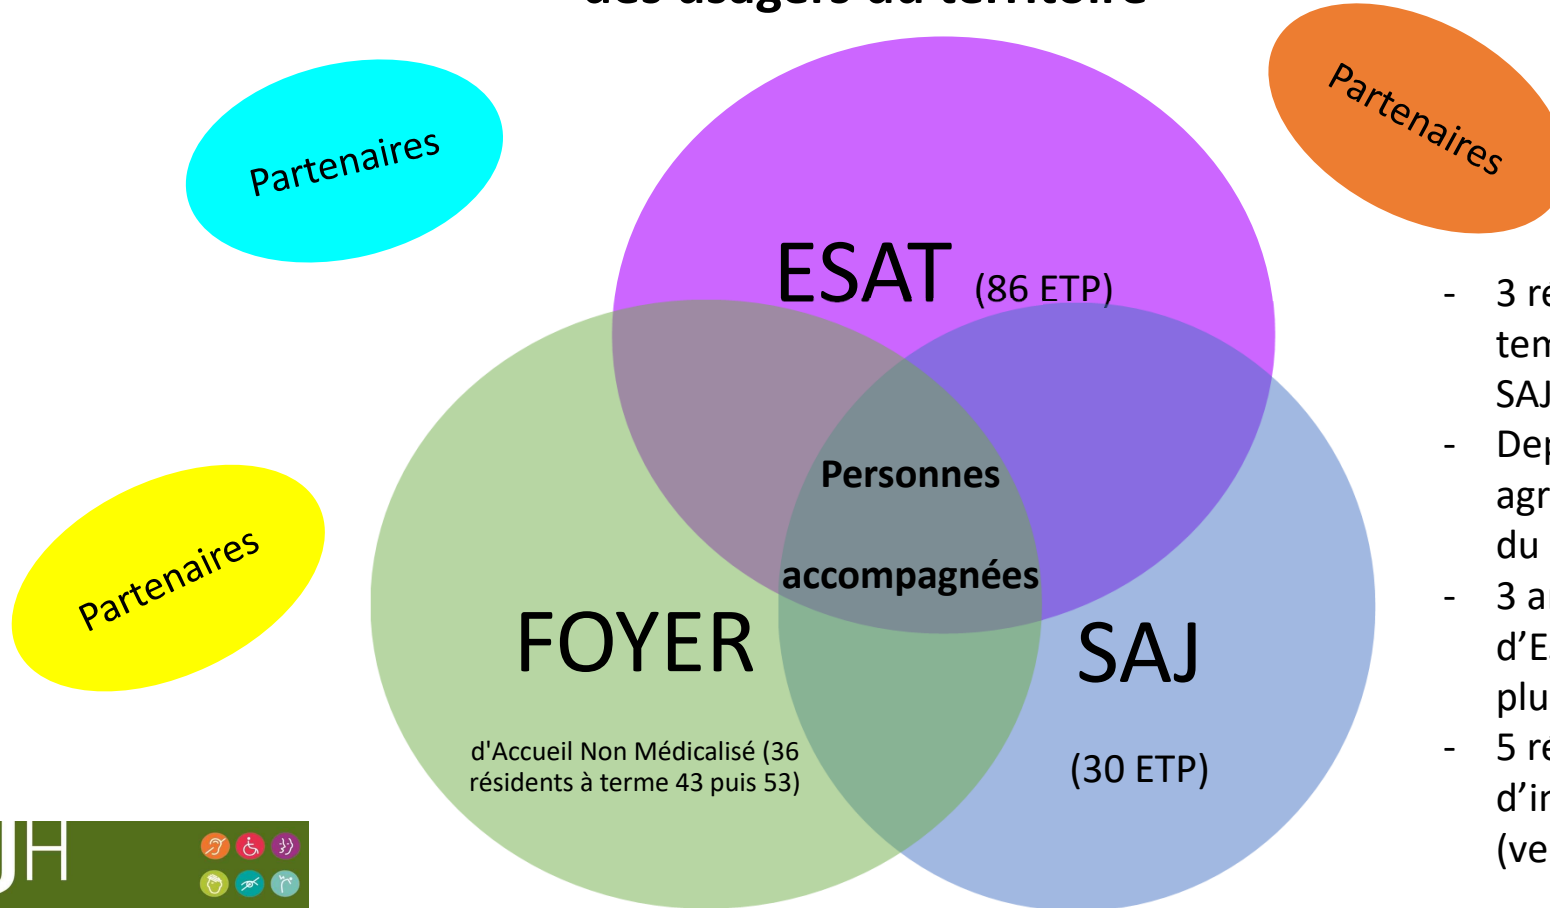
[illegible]

Partenaires

Partenaires

Partenaires

ESAT (86 ETP)

Personnes accompagnées

FOYER

d'Accueil Non Médicalisé (36 résidents à terme 43 puis 53)

SAJ

(30 ETP)

- 3 re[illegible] tem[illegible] SAJ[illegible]
- Dep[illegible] agr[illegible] du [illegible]
- 3 a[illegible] d'E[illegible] plu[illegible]
- 5 re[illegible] d'in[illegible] (ve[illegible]

JH